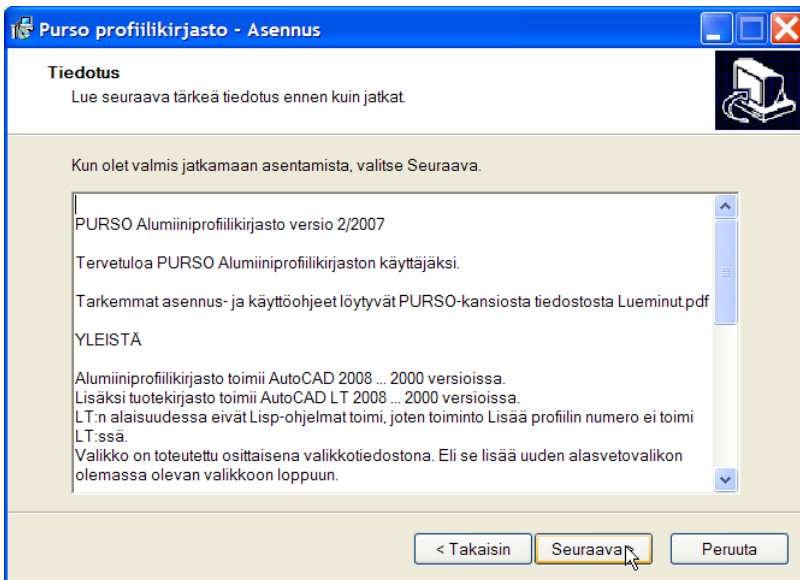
Purso profiilikirjasto - Asennus

Tiedotus
Lue seuraava tärkeä tiedotus ennen kuin jatkat.

Kun olet valmis jatkamaan asentamista, valitse Seuraava.

PURSO Alumiiniprofiilikirjasto versio 2/2007

Tervetuloa PURSO Alumiiniprofiilikirjaston käyttäjäksi.

Tarkemmat asennus- ja käyttöohjeet löytyvät PURSO-kansiosta tiedostosta Lueminut.pdf

YLEISTÄ

Alumiiniprofiilikirjasto toimii AutoCAD 2008 ... 2000 versioissa.
Lisäksi tuotekirjasto toimii AutoCAD LT 2008 ... 2000 versioissa.
LT:n alaisuudessa eivät Lisp-ohjelmat toimi, joten toiminto Lisää profiilin numero ei toimi LT:ssä.
Valikko on toteutettu osittaisena valikkotiedostona. Eli se lisää uuden alasvetovalikon olemassa olevan valikkoon loppuun.

< Takaisin | Seuraava > | Peruuta